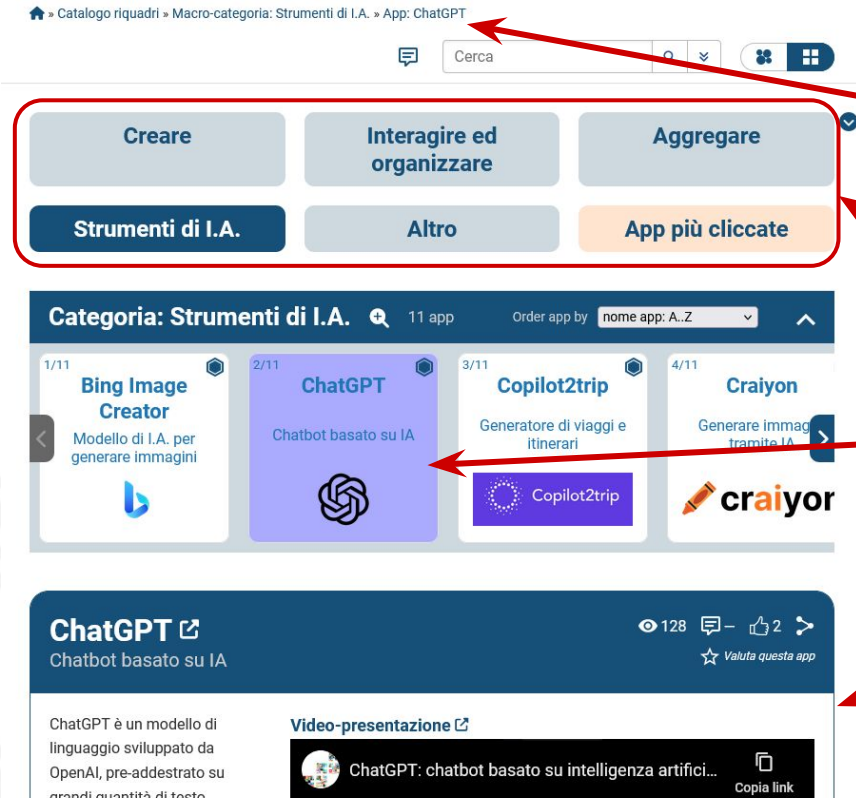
» Catalogo riquadri » Macro-categoria: Strumenti di I.A. » App: ChatGPT

Cerca

Creare

Interagire ed organizzare

Aggregare

Strumenti di I.A.

Altro

App più cliccate

Categoria: Strumenti di I.A.

11 app

Order app by nome app: A..Z

1/11
Bing Image Creator
Modello di I.A. per generare immagini

2/11
ChatGPT
Chatbot basato su IA

3/11
Copilot2trip
Generatore di viaggi e itinerari
Copilot2trip

4/11
Craiyon
Generare immag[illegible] tramite IA
craiyon

ChatGPT
Chatbot basato su IA

128 – 2

Valuta questa app

ChatGPT è un modello di linguaggio sviluppato da OpenAI, pre-addestrato su grandi quantità di testo

Video-presentazione

ChatGPT: chatbot basato su intelligenza artifici...

Copia link